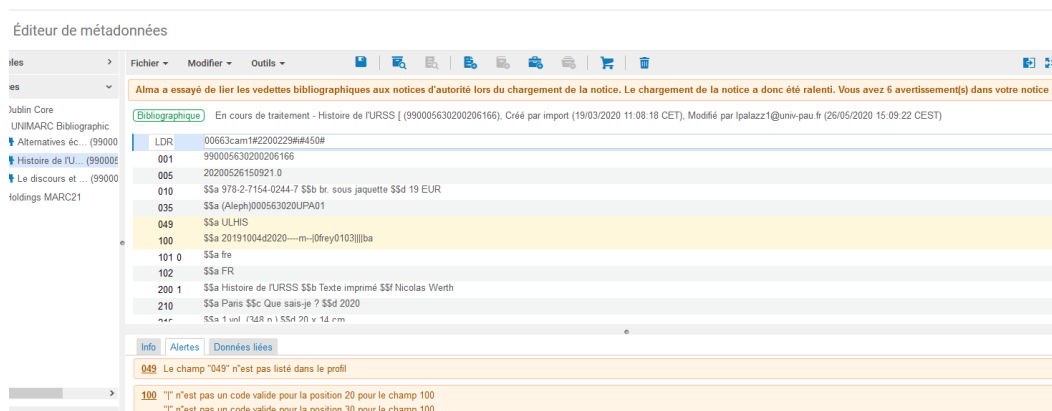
Éditeur de métadonnées

eles
es
Dublin Core
UNIMARC Bibliographic
Alternatives éc... (990000
Histoire de l'U... (990005
Le discours et ... (990000
Holdings MARC21

Fichier ▾ Modifier ▾ Outils ▾

Alma a essayé de lier les vedettes bibliographiques aux notices d'autorité lors du chargement de la notice. Le chargement de la notice a donc été ralenti. Vous avez 6 avertissement(s) dans votre notice

Bibliographique En cours de traitement - Histoire de l'URSS [ (990005630200206166), Créé par import (19/03/2020 11:08:18 CET), Modifié par lpalazz1@univ-pau.fr (26/05/2020 15:09:22 CEST)

| | |
|---|---|
| LDR | 00663cam1#2200229#i#450# |
| 001 | 990005630200206166 |
| 005 | 20200526150921.0 |
| 010 | $$a 978-2-7154-0244-7 $$b br. sous jaquette $$d 19 EUR |
| 035 | $$a (Aleph)000563020UPA01 |
| 049 | $$a ULHIS |
| 100 | $$a 20191004d2020----m--|0frey0103||||ba |
| 101 0 | $$a fre |
| 102 | $$a FR |
| 200 1 | $$a Histoire de l'URSS $$b Texte imprimé $$f Nicolas Werth |
| 210 | $$a Paris $$c Que sais-je ? $$d 2020 |
| 215 | $$a 1 vol. (348 p.) $$d 20 x 14 cm |

Info Alertes Données liées

049 Le champ "049" n''est pas listé dans le profil

100 "|" n''est pas un code valide pour la position 20 pour le champ 100
"|" n''est pas un code valide pour la position 30 pour le champ 100